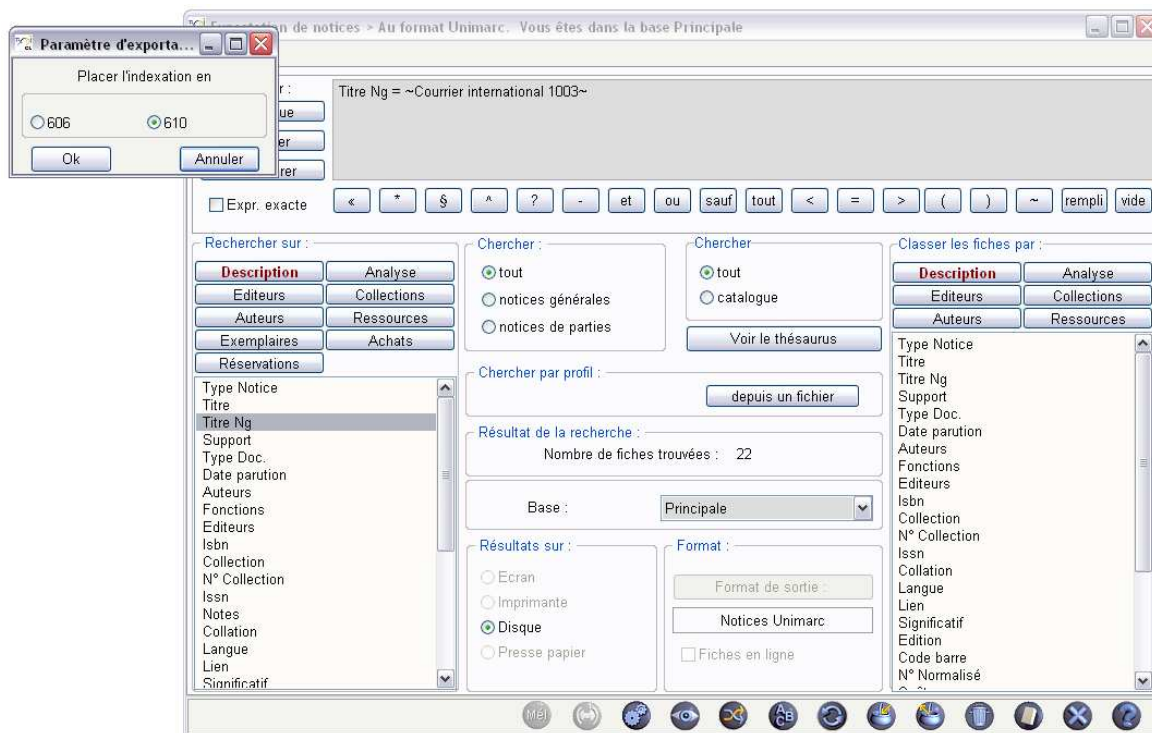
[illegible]tion de notices > Au format Unimarc. Vous êtes dans la base Principale

Paramètre d'exporta...

Placer l'indexation en

606

610

Ok

Annuler

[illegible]r :

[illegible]ue

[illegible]er

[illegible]rer

Titre Ng = ~Courrier international 1003~

Expr. exacte

«

*

§

^

?

-

et

ou

sauf

tout

<

=

>

(

)

~

rempli

vide

Rechercher sur :

Description

Analyse

Editeurs

Collections

Auteurs

Ressources

Exemplaires

Achats

Réservations

Type Notice
Titre
Titre Ng
Support
Type Doc.
Date parution
Auteurs
Fonctions
Editeurs
Isbn
Collection
N° Collection
Issn
Notes
Collation
Langue
Lien
Significatif

Chercher :

tout

notices générales

notices de parties

Chercher

tout

catalogue

Voir le thésaurus

Chercher par profil :

depuis un fichier

Résultat de la recherche :

Nombre de fiches trouvées : 22

Base :

Principale

Résultats sur :

Ecran

Imprimante

Disque

Presse papier

Format :

Format de sortie :

Notices Unimarc

Fiches en ligne

Classer les fiches par :

Description

Analyse

Editeurs

Collections

Auteurs

Ressources

Type Notice
Titre
Titre Ng
Support
Type Doc.
Date parution
Auteurs
Fonctions
Editeurs
Isbn
Collection
N° Collection
Issn
Collation
Langue
Lien
Significatif
Edition
Code barre
N° Normalisé

Mél